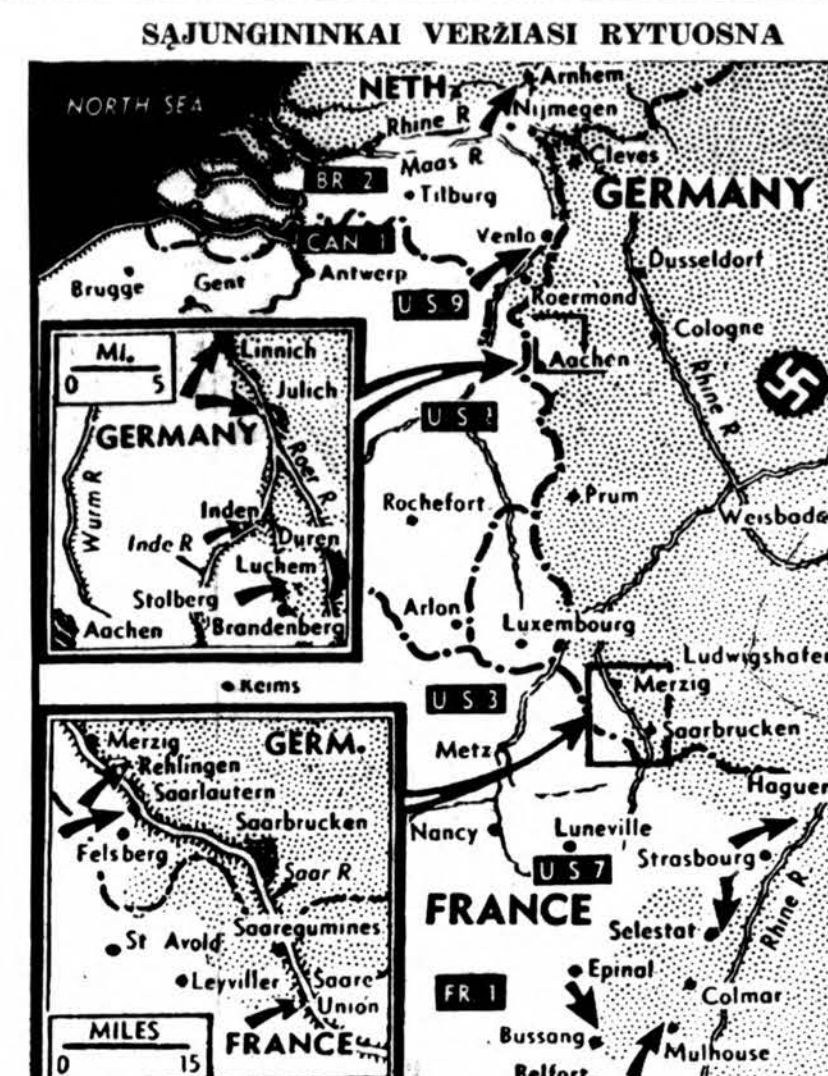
SĄJUNGININKAI VERŽIASI RYTUOSNA

NORTH SEA
NETH.
Arnhem
Nijmegen
Rhine R
Cleves
Maas R
BR 2
Tilburg
GERMANY
CAN 1
Venlo
Brugge
Gent
Antwerp
Dusseldorf
US 9
Roermond
Cologne
Rhine R
MI.
0
5
Linnich
Julich
Aachen
GERMANY
Roer R
US 1
Wurm R
Inden
Inde R
Duren
Luchem
Stolberg
Aachen
Brandenberg
Rochefort
Prum
Weisbade
Arlon
Luxembourg
Ludwigshafen
Reims
US 3
Merzig
Metz
Saarbrucken
Merzig
Rehlingen
Saarlautern
GERM.
Saarbrucken
Haguer
Felsberg
Saar R
Nancy
Luneville
US 7
Strasbourg
FRANCE
Selestat
St Avold
Saareguemines
Leyviller
Saare Union
Epinal
Rhine R
FR 1
Colmar
MILES
0
15
FRANCE
Bussang
Mulhouse
Belfort